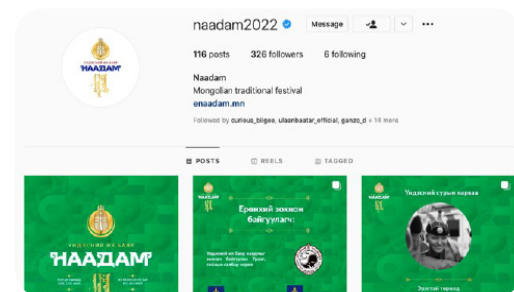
naadam2022 Message

116 posts 326 followers 6 following

Naadam
Mongolian traditional festival
enaadam.mn

Followed by curious_bilgee, ulaanbaatar_official, ganzo_d + 14 more

POSTS REELS TAGGED

ҮНДЭСНИЙ ИХ БАЯР НААДАМ

ҮНДЭСНИЙ ИХ БАЯР НААДАМ

НААДАМ

Ерөнхий зохион байгуулагч

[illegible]

Үндэсний сурын харваа

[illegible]